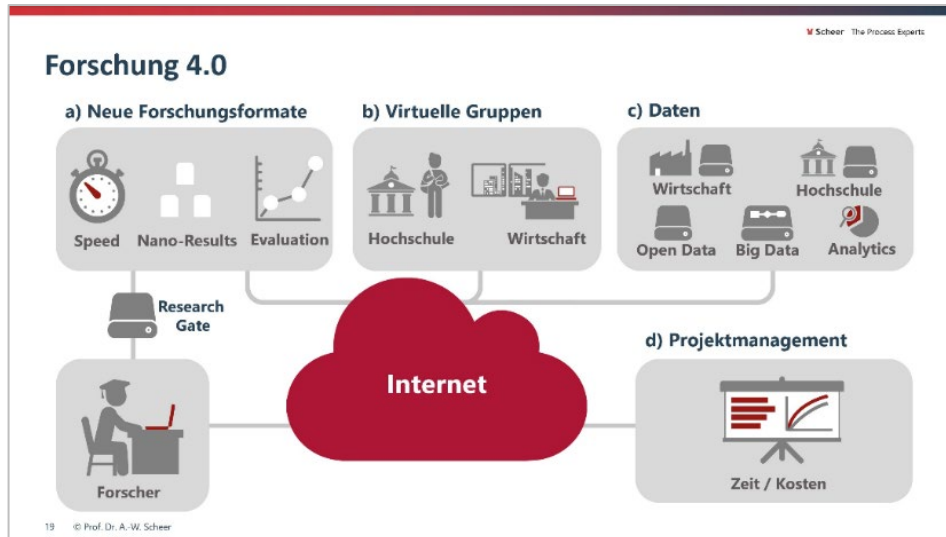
Scheer The Process Experts

Forschung 4.0

a) Neue Forschungsformate

Speed

Nano-Results

Evaluation

b) Virtuelle Gruppen

Hochschule

Wirtschaft

c) Daten

Wirtschaft

Hochschule

Open Data

Big Data

Analytics

Research Gate

Internet

d) Projektmanagement

Forscher

Zeit / Kosten

19 © Prof. Dr. A.-W. Scheer